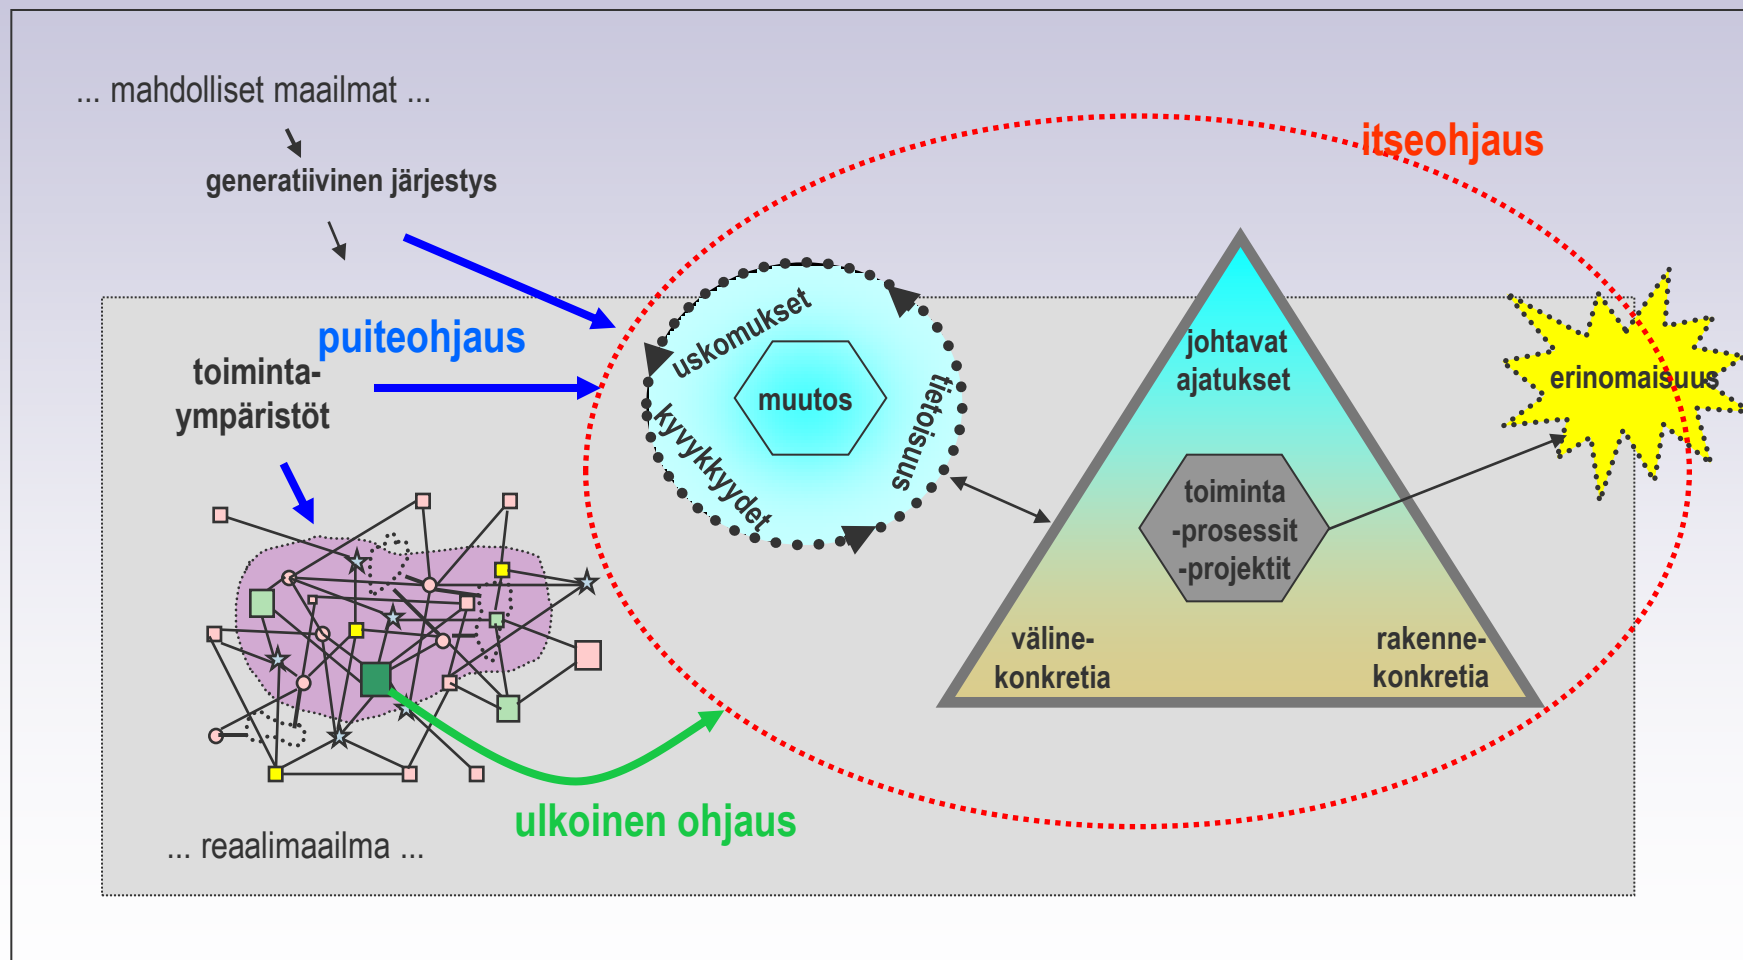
... mahdolliset maailmat ...

generatiivinen järjestys

itseohjaus

puiteohjaus

toiminta-ympäristöt

uskomukset

muutos

tietoisuus

kyvykkyydet

johtavat ajatukset

toiminta -prosessit -projektit

erinomaisuus

väline-konkretia

rakenne-konkretia

ulkoinen ohjaus

... reaalimaailma ...